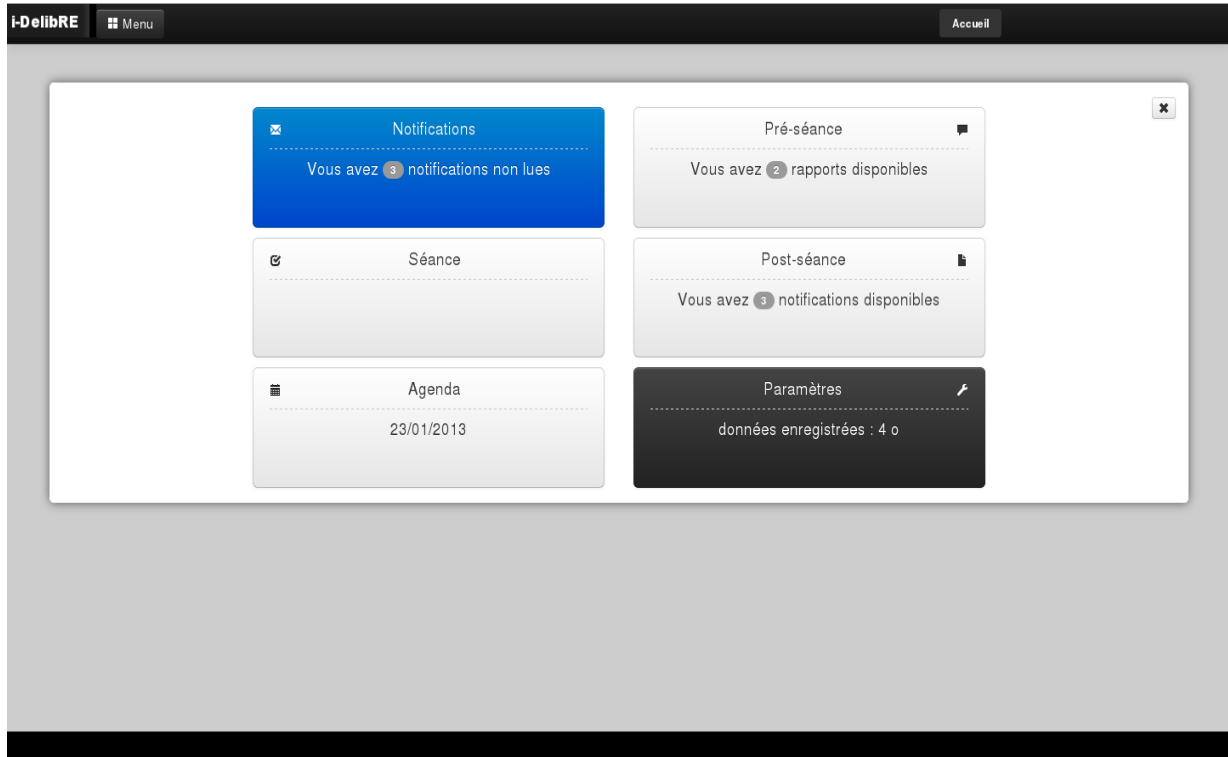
i-DelibRE Menu

Accueil

Notifications

Vous avez 3 notifications non lues

Pré-séance

Vous avez 2 rapports disponibles

Séance

Post-séance

Vous avez 3 notifications disponibles

Agenda

23/01/2013

Paramètres

données enregistrées : 4 o